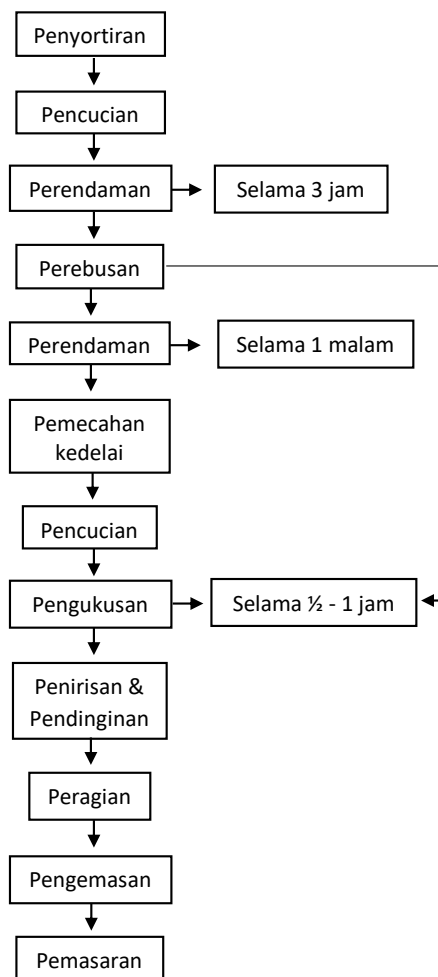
Penyortiran

Pencucian

Perendaman

Selama 3 jam

Perebusan

Perendaman

Selama 1 malam

Pemecahan kedelai

Pencucian

Pengukusan

Selama ½ - 1 jam

Penirisan & Pendinginan

Peragian

Pengemasan

Pemasaran